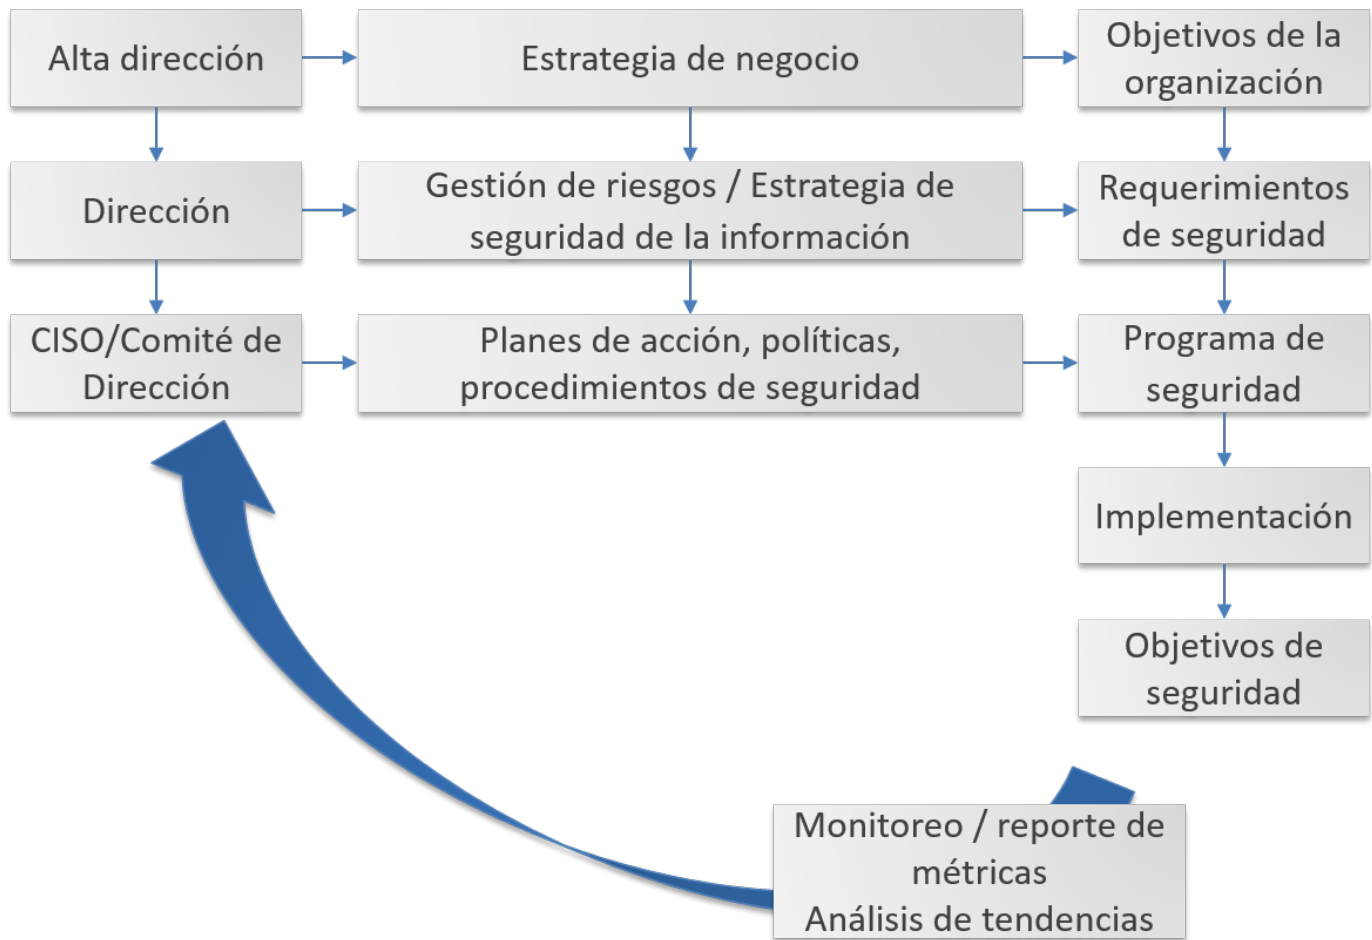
Alta dirección

Estrategia de negocio

Objetivos de la organización

Dirección

Gestión de riesgos / Estrategia de seguridad de la información

Requerimientos de seguridad

CISO/Comité de Dirección

Planes de acción, políticas, procedimientos de seguridad

Programa de seguridad

Implementación

Objetivos de seguridad

Monitoreo / reporte de métricas
Análisis de tendencias